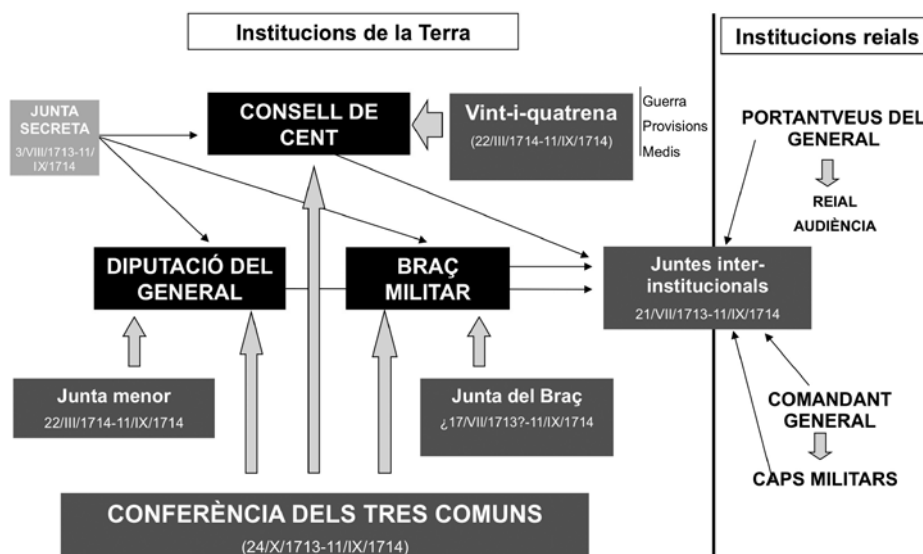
Institucions de la Terra

Institucions reials

JUNTA SECRETA
3/VIII/1713-11/IX/1714

CONSELL DE CENT

Vint-i-quatrena
(22/III/1714-11/IX/1714)

Guerra
Provisions
Medis

PORTANTVEUS DEL GENERAL

REIAL AUDIÈNCIA

DIPUTACIÓ DEL GENERAL

BRAÇ MILITAR

Juntes inter-institucionals
21/VII/1713-11/IX/1714

Junta menor
22/III/1714-11/IX/1714

Junta del Braç
¿17/VII/1713?-11/IX/1714

COMANDANT GENERAL

CAPS MILITARS

CONFERÈNCIA DELS TRES COMUNS
(24/X/1713-11/IX/1714)